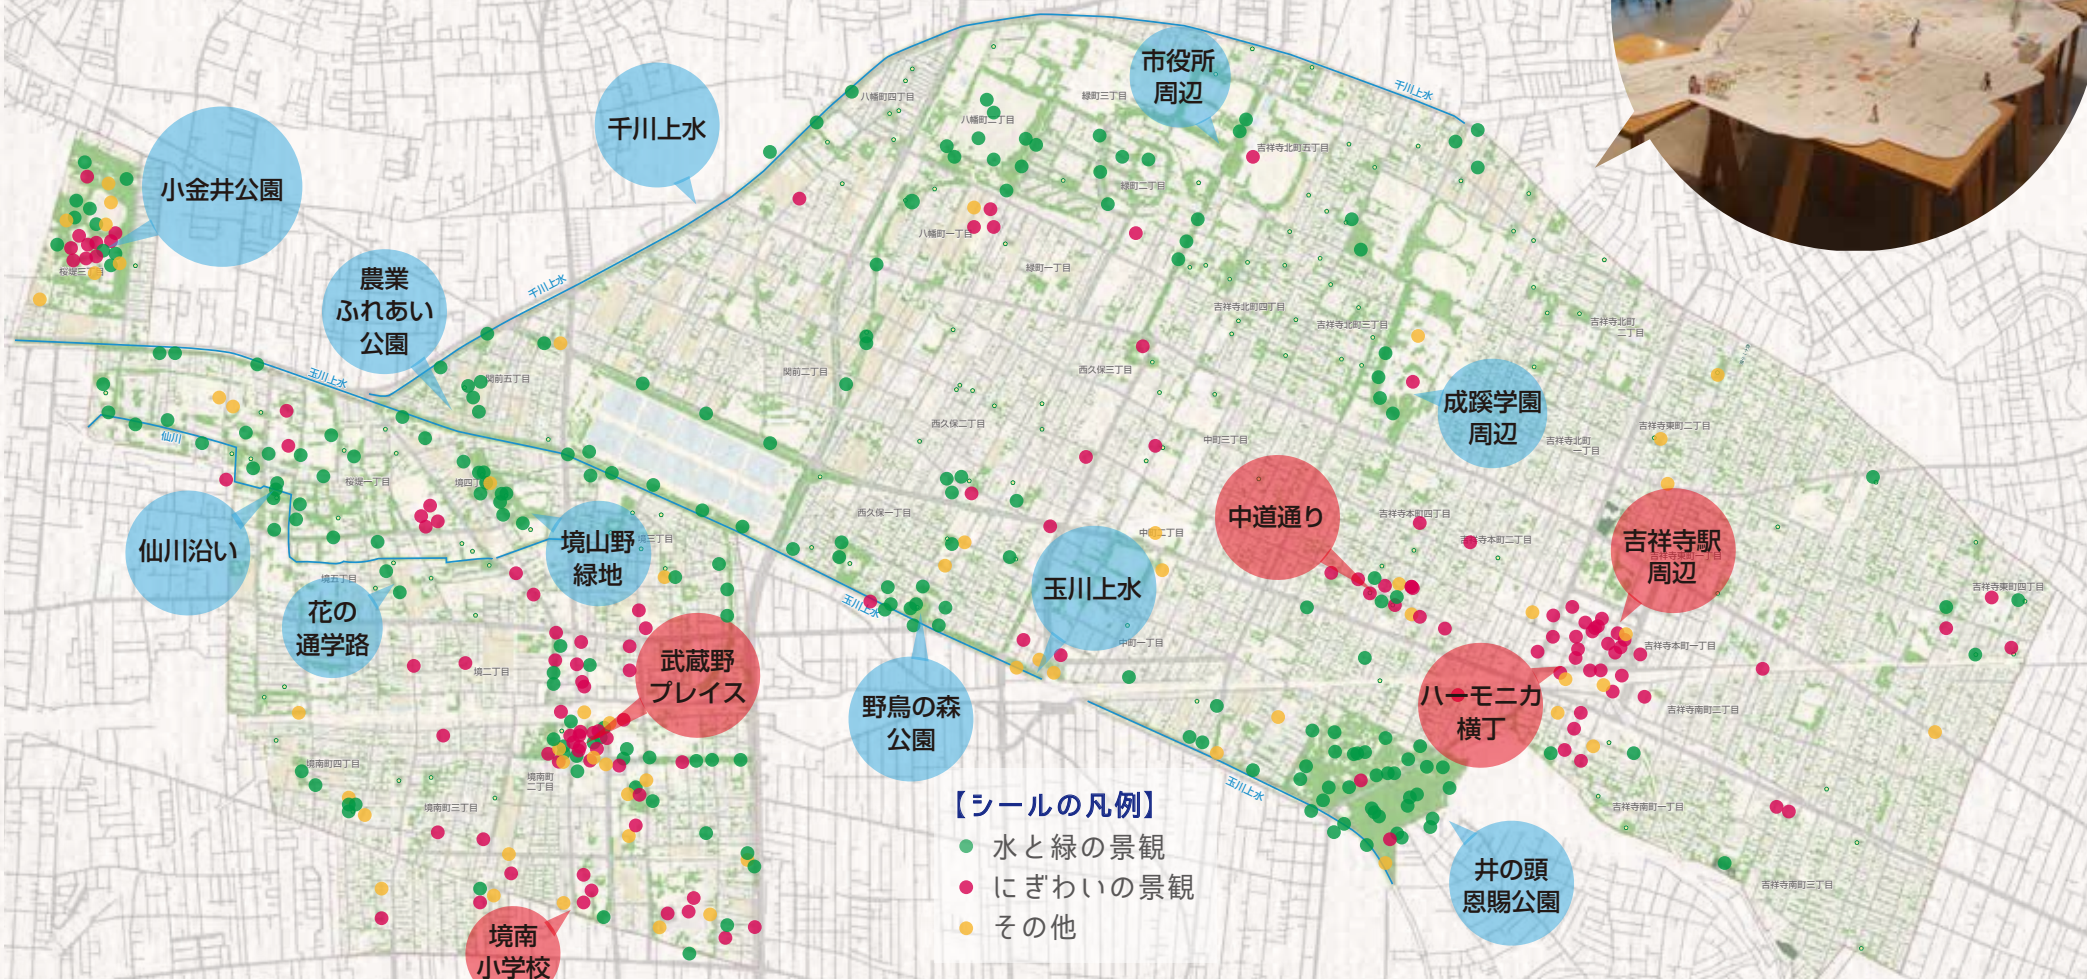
千川上水

市役所周辺

小金井公園

農業ふれあい公園

成蹊学園周辺

仙川沿い

境山野緑地

中道通り

吉祥寺駅周辺

花の通学路

玉川上水

武蔵野プレイス

野鳥の森公園

ハーモニカ横丁

井の頭恩賜公園

境南小学校

【シールの凡例】
水と緑の景観
にぎわいの景観
その他

千川上水
玉川上水
仙川
玉川上水
玉川上水
千川上水

八幡町四丁目
八幡町二丁目
八幡町一丁目
緑町三丁目
緑町二丁目
緑町一丁目
吉祥寺北町五丁目
吉祥寺北町四丁目
吉祥寺北町三丁目
吉祥寺北町二丁目
吉祥寺北町一丁目
吉祥寺東町二丁目
吉祥寺東町四丁目
吉祥寺本町四丁目
吉祥寺本町二丁目
吉祥寺本町一丁目
吉祥寺南町二丁目
吉祥寺南町一丁目
吉祥寺南町三丁目
関前五丁目
関前二丁目
西久保三丁目
西久保二丁目
西久保一丁目
中町三丁目
中町二丁目
中町一丁目
桜堤三丁目
桜堤一丁目
境四丁目
境三丁目
境五丁目
境二丁目
境南町四丁目
境南町三丁目
境南町二丁目